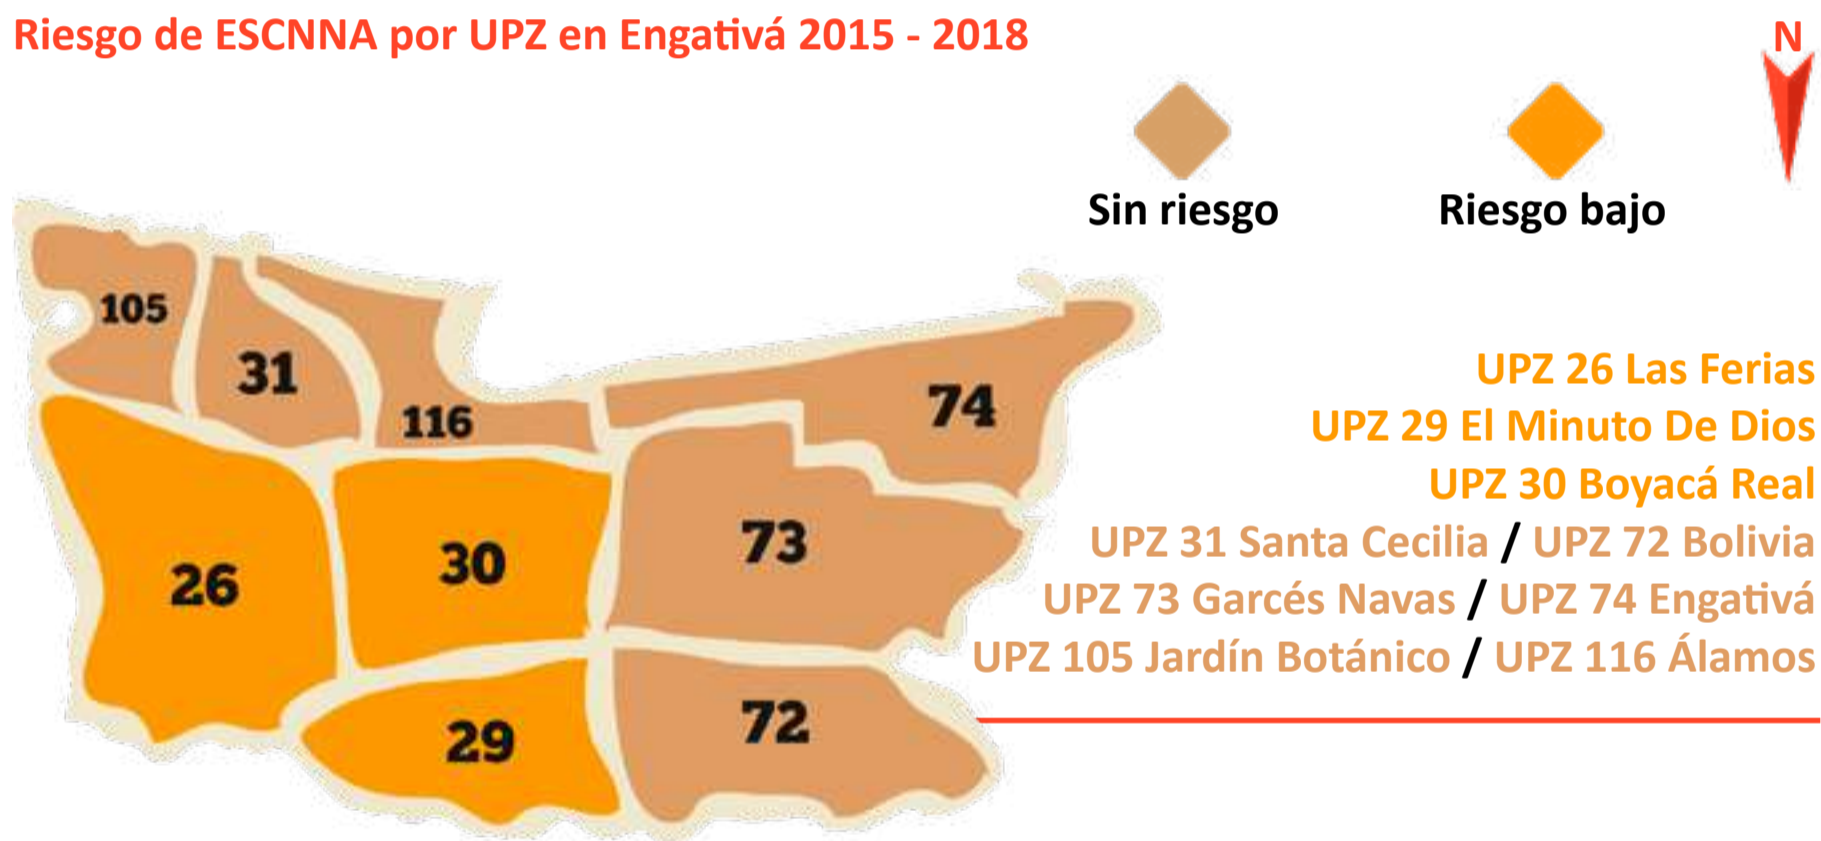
Riesgo de ESCNNA por UPZ en Engativá 2015 - 2018

N

Sin riesgo

Riesgo bajo

105

31

116

74

26

30

73

29

72

UPZ 26 Las Ferias
UPZ 29 El Minuto De Dios
UPZ 30 Boyacá Real
UPZ 31 Santa Cecilia / UPZ 72 Bolivia
UPZ 73 Garcés Navas / UPZ 74 Engativá
UPZ 105 Jardín Botánico / UPZ 116 Álamos